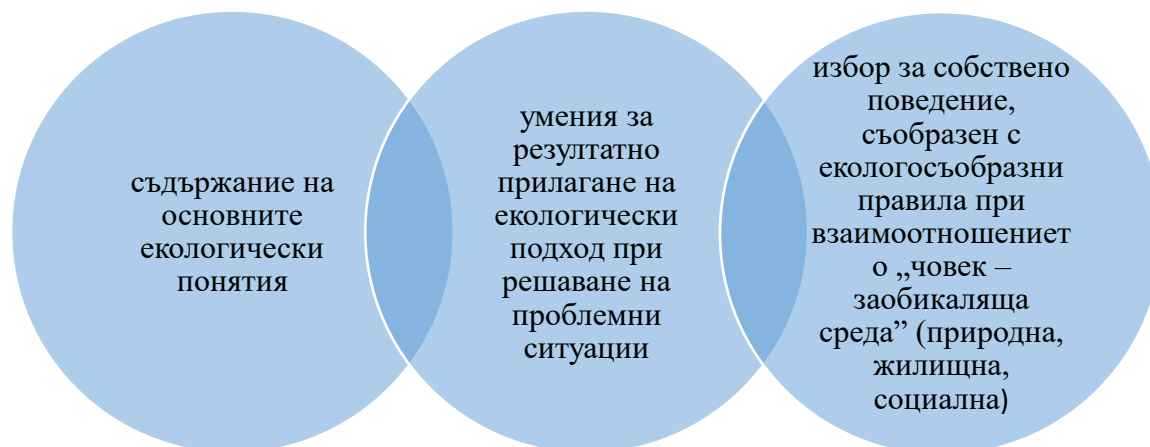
съдържание на основните екологически понятия

умения за резултатно прилагане на екологически подход при решаване на проблемни ситуации

избор за собствено поведение, съобразен с екологосъобразни правила при взаимоотношението „човек – заобикаляща среда” (природна, жилищна, социална)